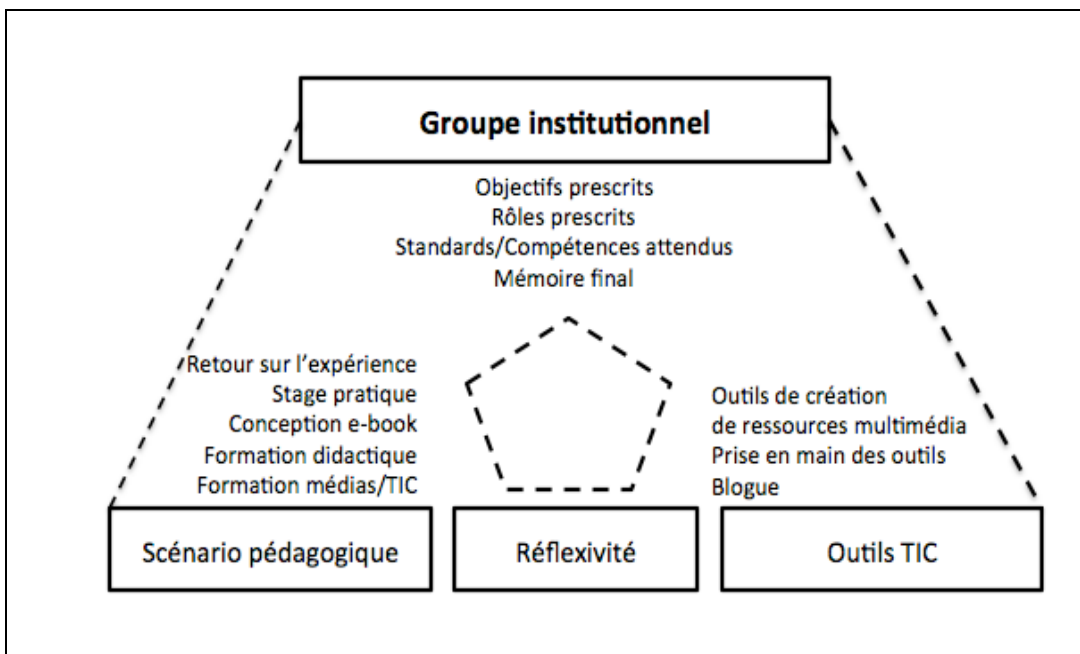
Groupe institutionnel

Objectifs prescrits
Rôles prescrits
Standards/Compétences attendus
Mémoire final

Retour sur l'expérience
Stage pratique
Conception e-book
Formation didactique
Formation médias/TIC

Outils de création
de ressources multimédia
Prise en main des outils
Blogue

Scénario pédagogique

Réflexivité

Outils TIC